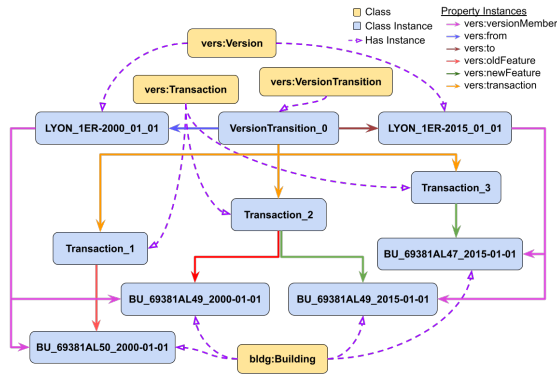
Class
Class Instance
Has Instance

Property Instances
vers:versionMember
vers:from
vers:to
vers:oldFeature
vers:newFeature
vers:transaction

vers:Version
vers:Transaction
vers:VersionTransition
LYON_1ER-2000_01_01
VersionTransition_0
LYON_1ER-2015_01_01
Transaction_3
Transaction_2
Transaction_1
BU_69381AL47_2015-01-01
BU_69381AL49_2000-01-01
BU_69381AL49_2015-01-01
BU_69381AL50_2000-01-01
bldg:Building